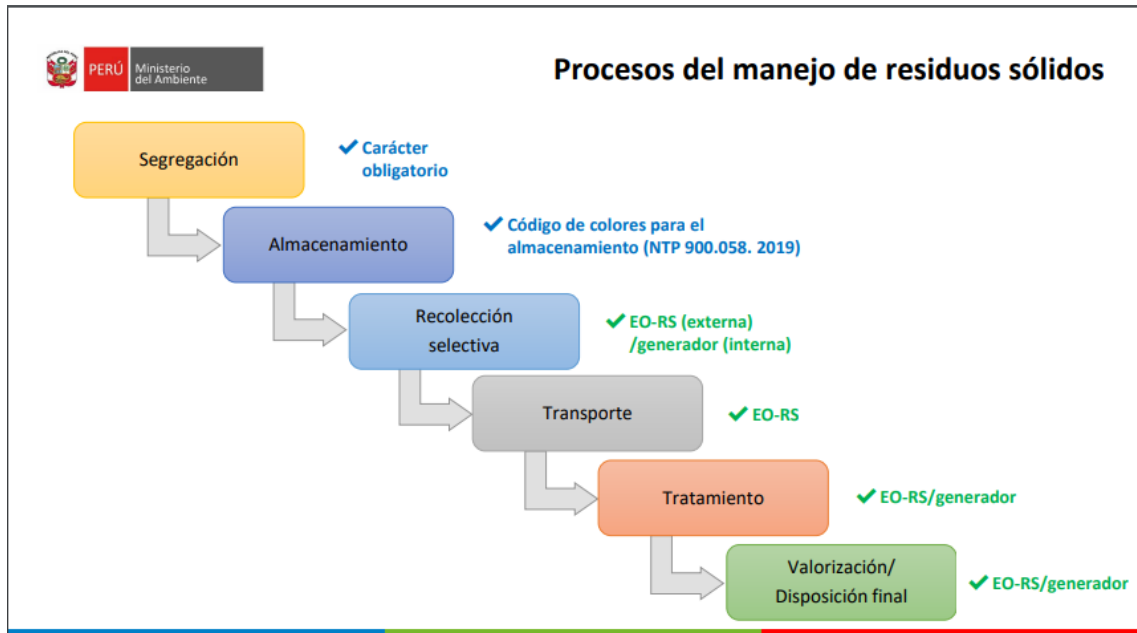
PERÚ Ministerio del Ambiente

Procesos del manejo de residuos sólidos

Segregación

Carácter obligatorio

Almacenamiento

Código de colores para el almacenamiento (NTP 900.058. 2019)

Recolección selectiva

EO-RS (externa) /generador (interna)

Transporte

EO-RS

Tratamiento

EO-RS/generador

Valorización/ Disposición final

EO-RS/generador